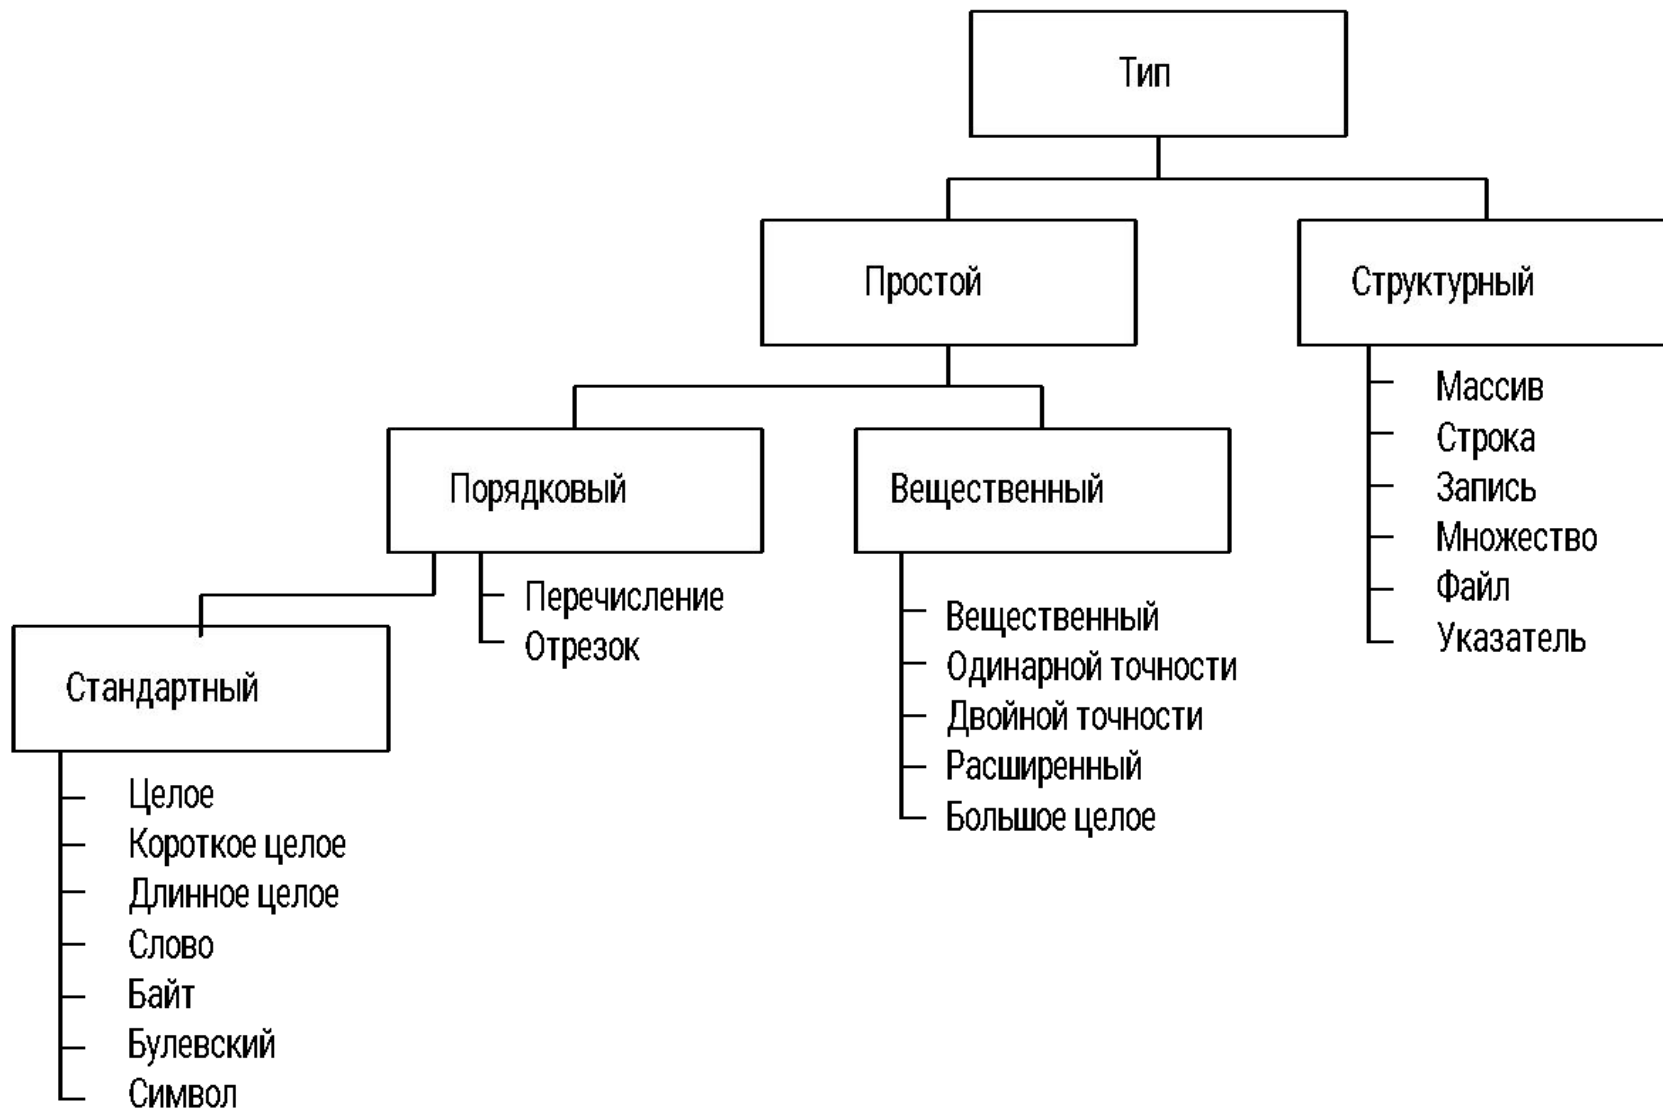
Тип

Простой

Структурный

Массив
Строка
Запись
Множество
Файл
Указатель

Порядковый

Вещественный

Перечисление
Отрезок

Вещественный
Одинарной точности
Двойной точности
Расширенный
Большое целое

Стандартный

Целое
Короткое целое
Длинное целое
Слово
Байт
Булевский
Символ